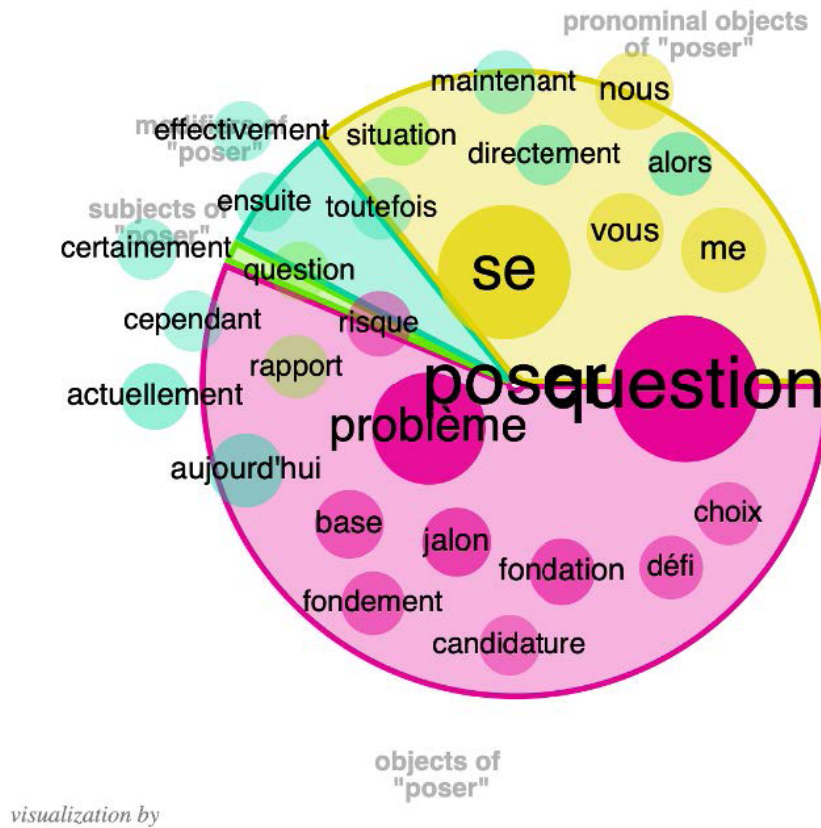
pronominal objects of "poser"

maintenant
nous
modifiers of "poser"
effectivement
situation
directement
alors
subjects of "poser"
ensuite
toutefois
vous
certainement
se
me
question
cependant
risque
rapport
poser
question
actuellement
problème
aujourd'hui
choix
base
jalon
défi
fondation
fondement
candidature

objects of "poser"

visualization by